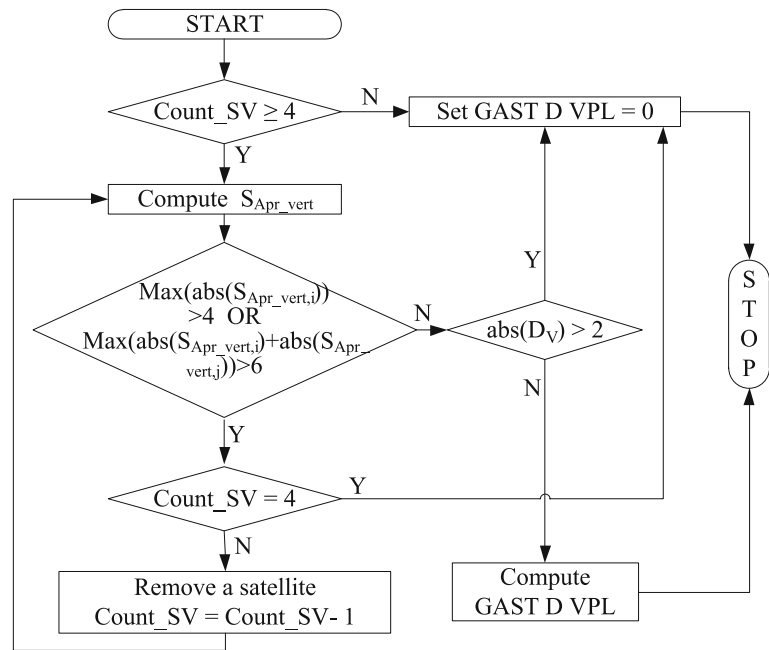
START

Count_SV ≥ 4

N

Set GAST D VPL = 0

Y

Compute $S_{Apr\_vert}$

Y

Max(abs($S_{Apr\_vert,i}$)) >4 OR Max(abs($S_{Apr\_vert,i}$)+abs($S_{Apr\_vert,j}$))>6

N

abs($D_V$) > 2

N

S T O P

Y

Count_SV = 4

Y

N

Compute GAST D VPL

Remove a satellite Count_SV = Count_SV- 1